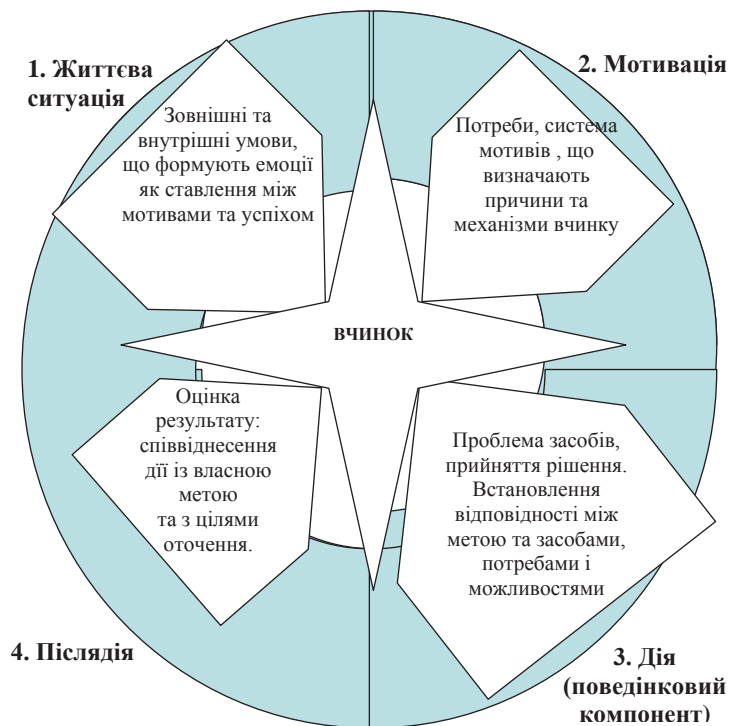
1. Життєва ситуація

Зовнішні та внутрішні умови, що формують емоції як ставлення між мотивами та успіхом

2. Мотивація

Потреби, система мотивів , що визначають причини та механізми вчинку

ВЧИНОК

Оцінка результату: співвіднесення дії із власною метою та з цілями оточення.

Проблема засобів, прийняття рішення. Встановлення відповідності між метою та засобами, потребами і можливостями

4. Післядія

3. Дія (поведінковий компонент)